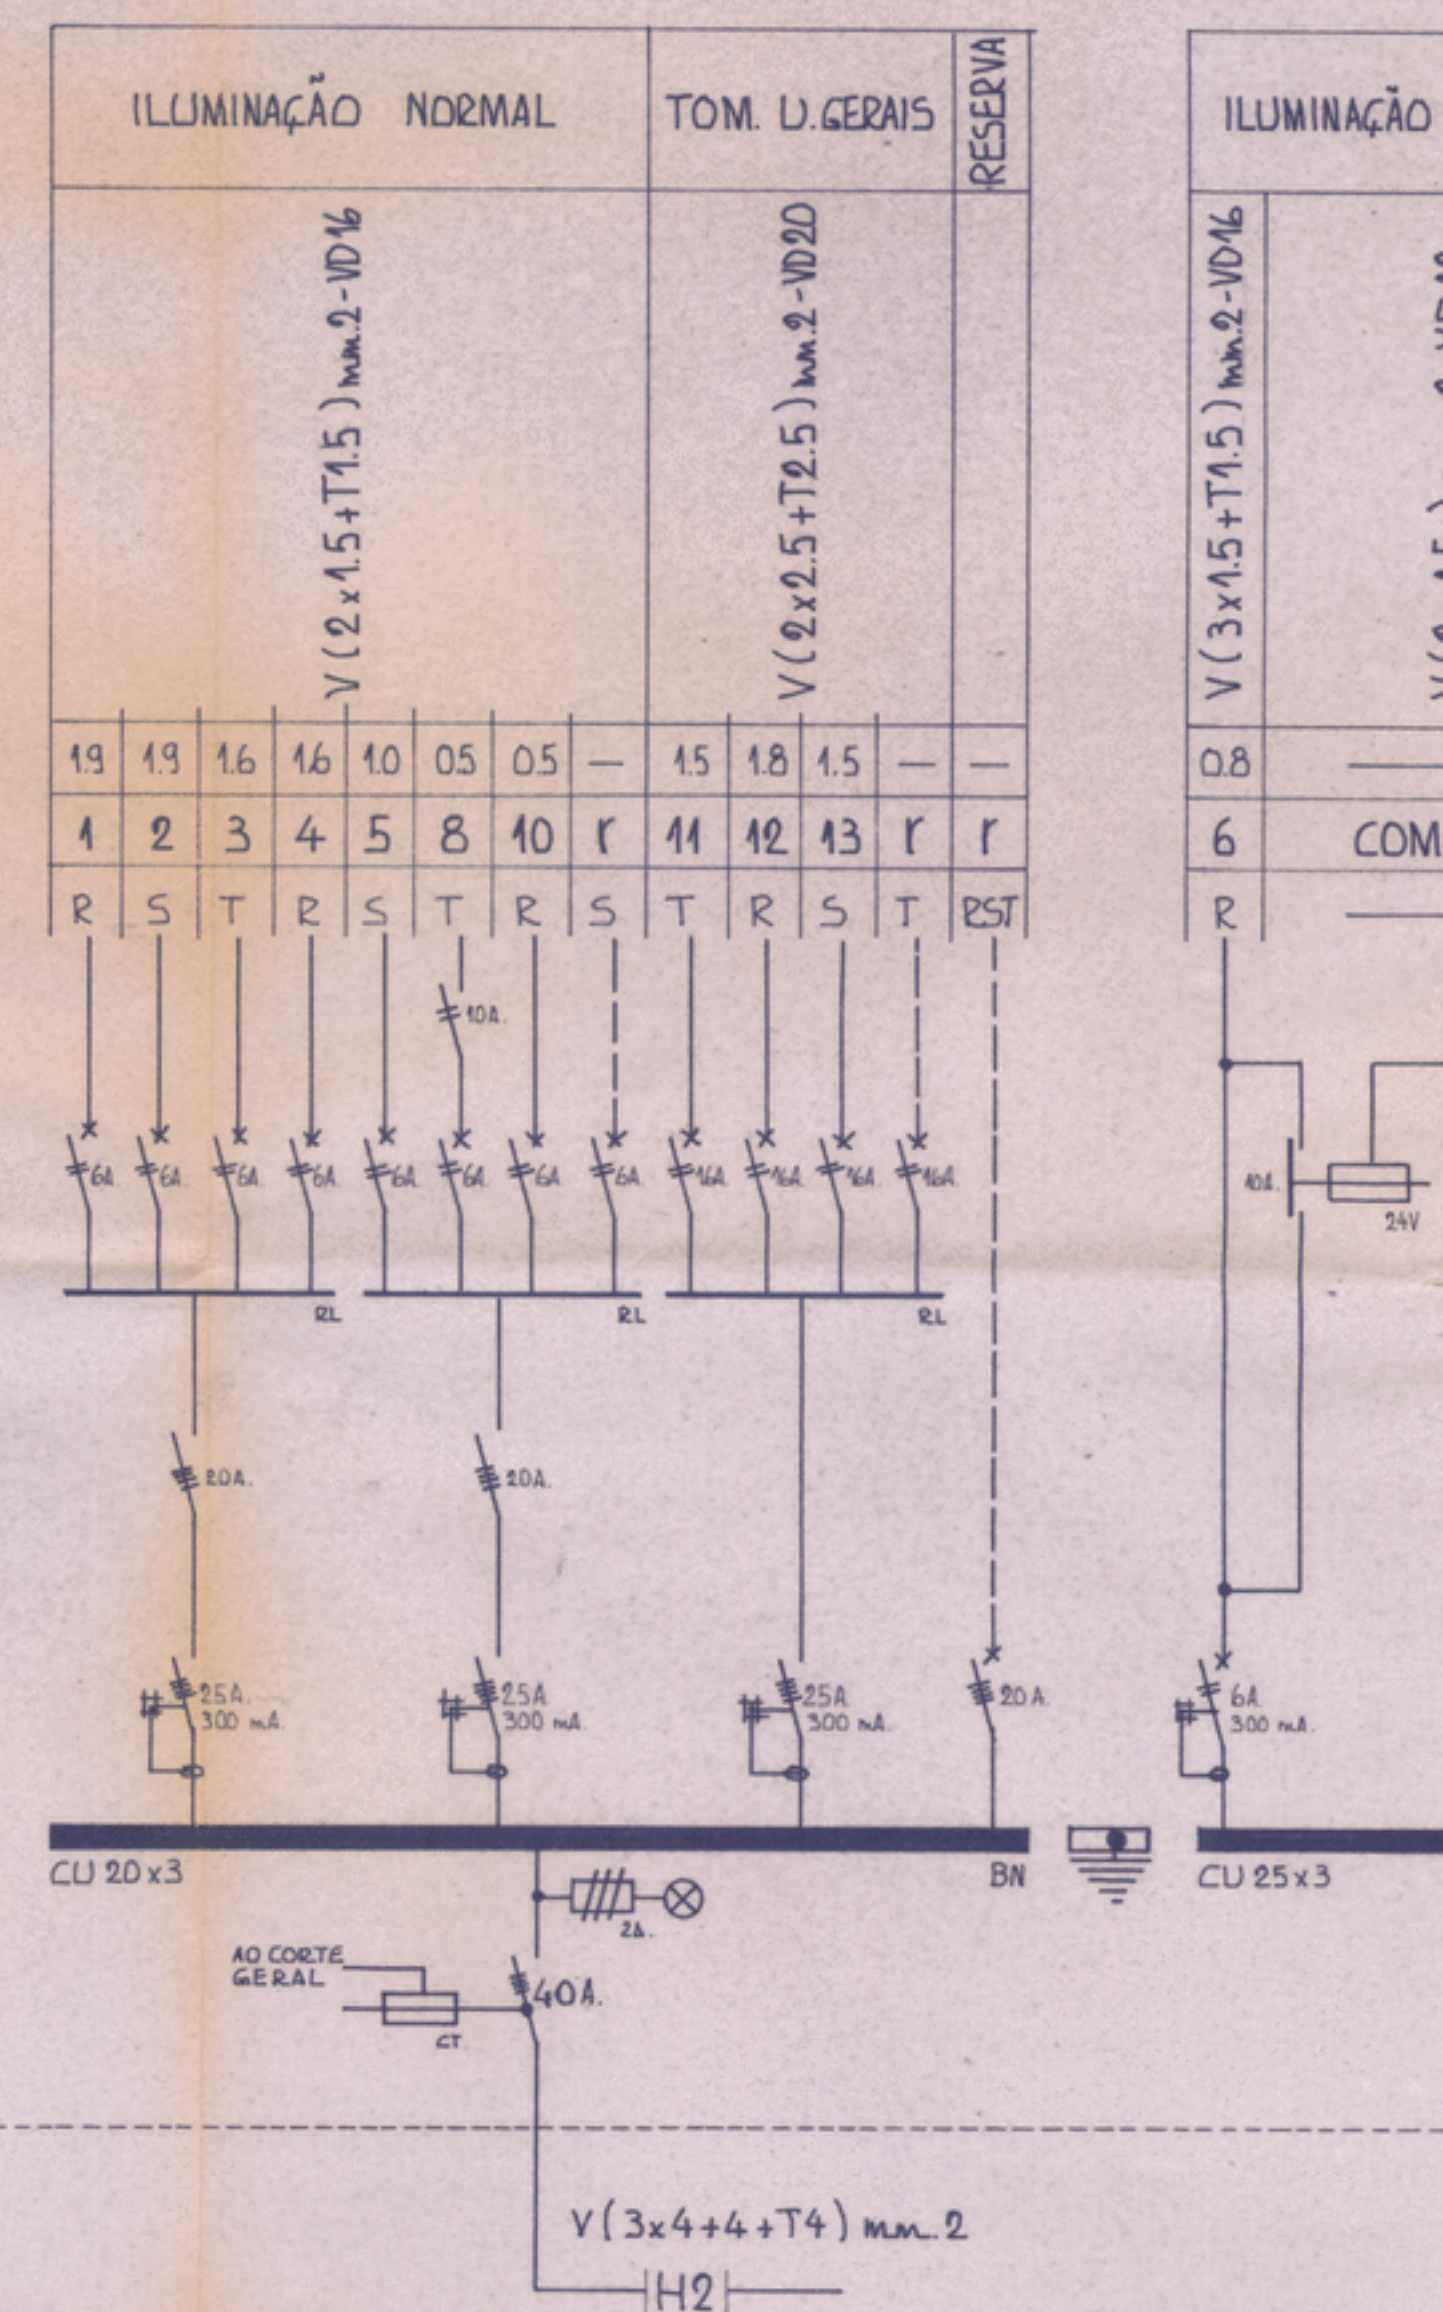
ILUMINAÇÃO NORMAL | TOM. U.GERAIS | RESERVA | ILUMINAÇÃO

V (2x1.5+T1.5) mm.2-VD16
V (2x2.5+T2.5) mm.2-VD20
V (3x1.5+T1.5) mm.2-VD16

| 1.9 | 1.9 | 1.6 | 1.6 | 1.0 | 0.5 | 0.5 | — | 1.5 | 1.8 | 1.5 | — | — | 0.8 | — |
|---|---|---|---|---|---|---|---|---|---|---|---|---|---|---|
| 1 | 2 | 3 | 4 | 5 | 8 | 10 | r | 11 | 12 | 13 | r | r | 6 | COM |
| R | S | T | R | S | T | R | S | T | R | S | T | RST | R | — |

10A.
6A 6A 6A 6A 6A 6A 6A 6A 16A 16A 16A 16A
10A. 24V
RL RL RL
20A. 20A.
25A. 300 mA. 25A 300 mA. 25A 300 mA. 20A. 6A 300 mA.
CU 20x3 BN CU 25x3
2A.
AO CORTE GERAL
CT
40A.
V (3x4+4+T4) mm.2
H2